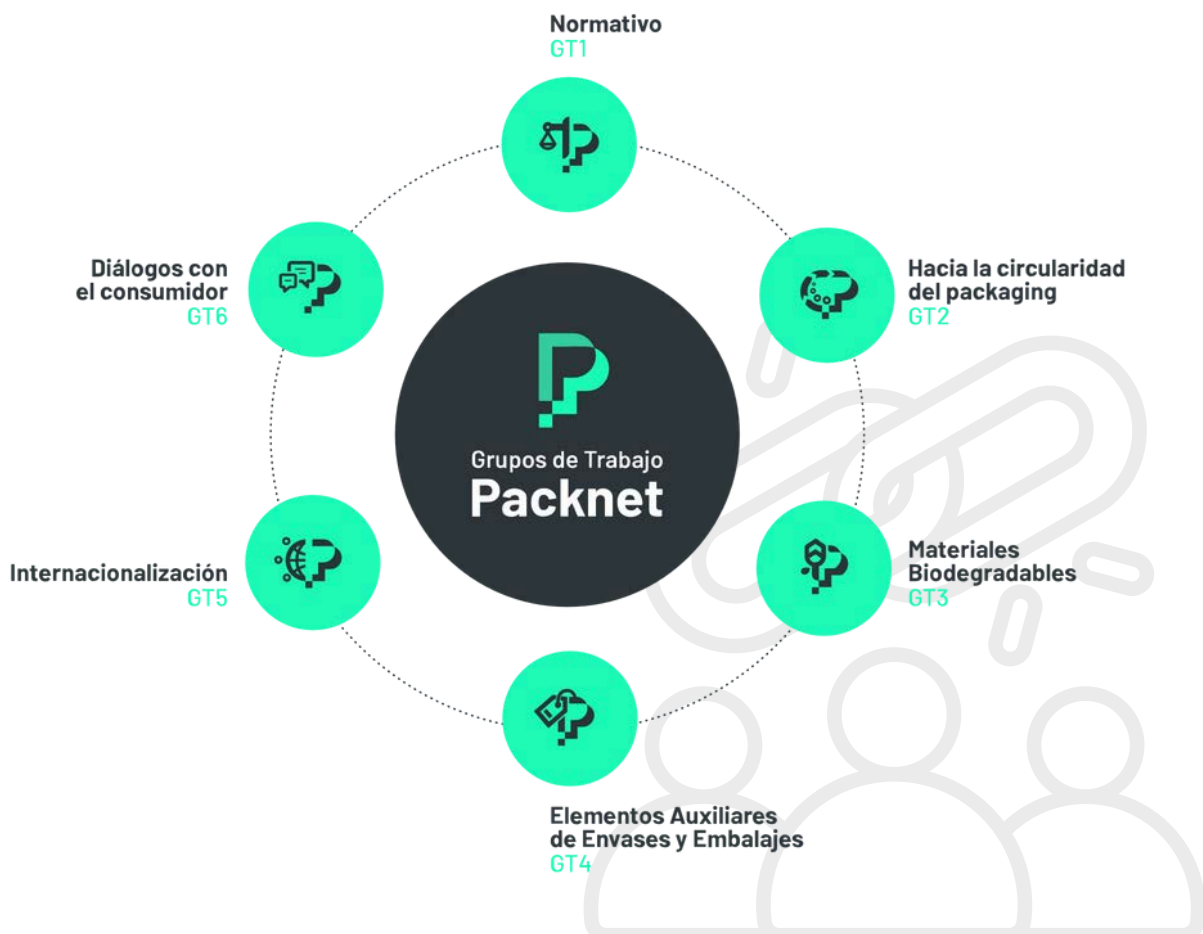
Normativo
GT1

Diálogos con el consumidor
GT6

Hacia la circularidad del packaging
GT2

Grupos de Trabajo
Packnet

Internacionalización
GT5

Materiales Biodegradables
GT3

Elementos Auxiliares de Envases y Embalajes
GT4